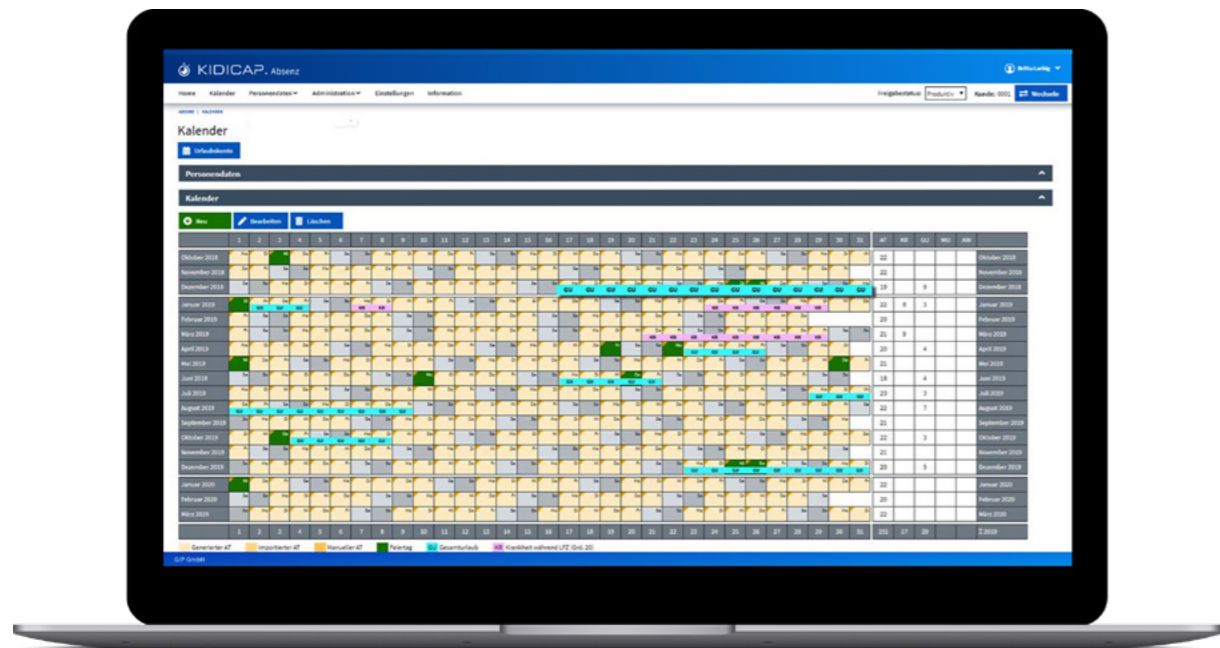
KIDICAP. Absenz

Bettina Ludwig

Home Kalender Personendaten Administration Einstellungen Information

Freigabestatus: Produktiv Kunde: 0001 Wechseln

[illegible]

Kalender

Urlaubskonto

Personendaten

Kalender

Neu Bearbeiten Löschen

| | 1 | 2 | 3 | 4 | 5 | 6 | 7 | 8 | 9 | 10 | 11 | 12 | 13 | 14 | 15 | 16 | 17 | 18 | 19 | 20 | 21 | 22 | 23 | 24 | 25 | 26 | 27 | 28 | 29 | 30 | 31 | AT | KR | GU | MU | AN | |
|---|---|---|---|---|---|---|---|---|---|---|---|---|---|---|---|---|---|---|---|---|---|---|---|---|---|---|---|---|---|---|---|---|---|---|---|---|---|
| Oktober 2018 | | | | | | | | | | | | | | | | | | | | | | | | | | | | | | | | 22 | | | | | Oktober 2018 |
| November 2018 | | | | | | | | | | | | | | | | | | | | | | | | | | | | | | | | 22 | | | | | November 2018 |
| Dezember 2018 | | | | | | | | | | | | | | | | | GU | GU | GU | GU | GU | GU | GU | GU | GU | GU | GU | GU | GU | GU | GU | 19 | | 9 | | | Dezember 2018 |
| Januar 2019 | | | | | | | | | | | | | | | | | | | | | | | | | | | | | | | | 22 | 6 | 3 | | | Januar 2019 |
| Februar 2019 | | | | | | | | | | | | | | | | | | | | | | | | | | | | | | | | 20 | | | | | Februar 2019 |
| März 2019 | | | | | | | | | | | | | | | | | | | | | | | | | | | | | | | | 21 | 9 | | | | März 2019 |
| April 2019 | | | | | | | | | | | | | | | | | | | | | | | | | | | | | | | | 20 | | 4 | | | April 2019 |
| Mai 2019 | | | | | | | | | | | | | | | | | | | | | | | | | | | | | | | | 21 | | | | | Mai 2019 |
| Juni 2019 | | | | | | | | | | | | | | | | | | | | | | | | | | | | | | | | 18 | | 4 | | | Juni 2019 |
| Juli 2019 | | | | | | | | | | | | | | | | | | | | | | | | | | | | | | | | 23 | | 3 | | | Juli 2019 |
| August 2019 | | | | | | | | | | | | | | | | | | | | | | | | | | | | | | | | 22 | | 7 | | | August 2019 |
| September 2019 | | | | | | | | | | | | | | | | | | | | | | | | | | | | | | | | 21 | | | | | September 2019 |
| Oktober 2019 | | | | | | | | | | | | | | | | | | | | | | | | | | | | | | | | 22 | | 3 | | | Oktober 2019 |
| November 2019 | | | | | | | | | | | | | | | | | | | | | | | | | | | | | | | | 21 | | | | | November 2019 |
| Dezember 2019 | | | | | | | | | | | | | | | | | | | | | | | | | | | | | | | | 20 | | 5 | | | Dezember 2019 |
| Januar 2020 | | | | | | | | | | | | | | | | | | | | | | | | | | | | | | | | 22 | | | | | Januar 2020 |
| Februar 2020 | | | | | | | | | | | | | | | | | | | | | | | | | | | | | | | | 20 | | | | | Februar 2020 |
| März 2020 | | | | | | | | | | | | | | | | | | | | | | | | | | | | | | | | 22 | | | | | März 2020 |
| | 1 | 2 | 3 | 4 | 5 | 6 | 7 | 8 | 9 | 10 | 11 | 12 | 13 | 14 | 15 | 16 | 17 | 18 | 19 | 20 | 21 | 22 | 23 | 24 | 25 | 26 | 27 | 28 | 29 | 30 | 31 | 255 | 17 | 29 | | | Σ 2019 |

Generierter AT Importierter AT Manueller AT Feiertag GU Gesamturlaub KB Krankheit während LFZ (Grd. 20)

GfP GmbH